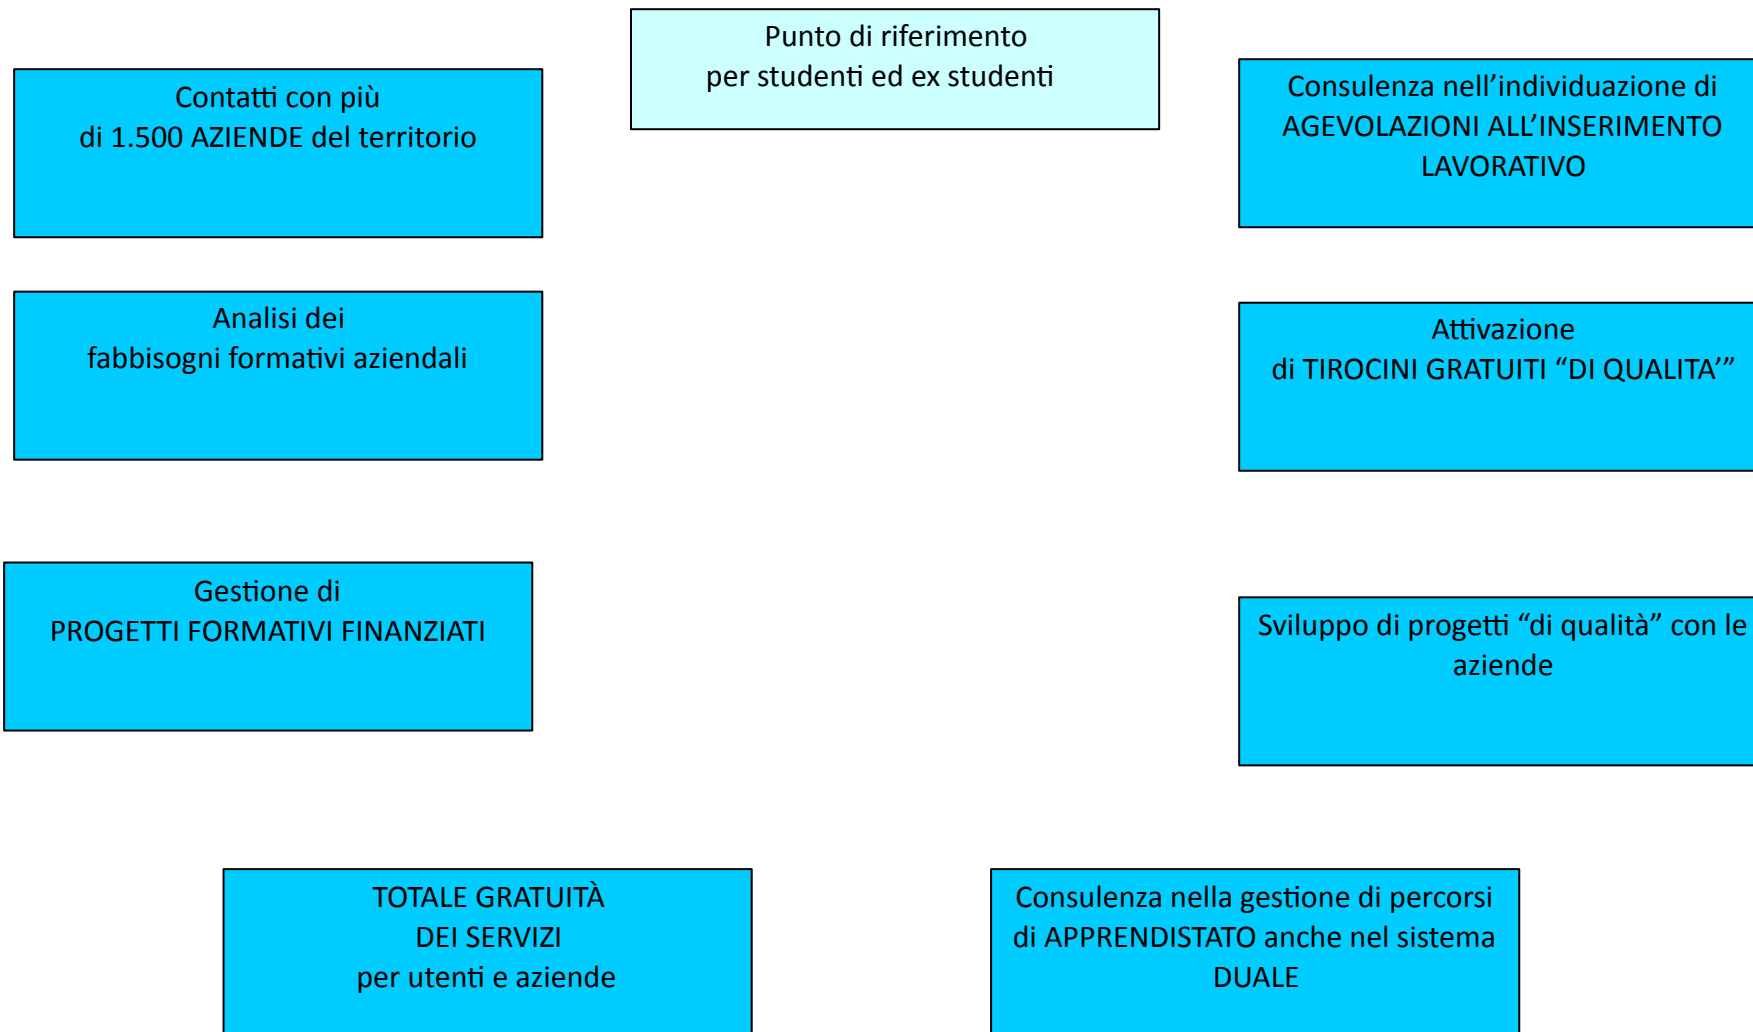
Punto di riferimento
per studenti ed ex studenti

Contatti con più
di 1.500 AZIENDE del territorio

Consulenza nell’individuazione di AGEVOLAZIONI ALL’INSERIMENTO LAVORATIVO

Analisi dei
fabbisogni formativi aziendali

Attivazione
di TIROCINI GRATUITI “DI QUALITA’”

Gestione di
PROGETTI FORMATIVI FINANZIATI

Sviluppo di progetti “di qualità” con le aziende

TOTALE GRATUITÀ
DEI SERVIZI
per utenti e aziende

Consulenza nella gestione di percorsi di APPRENDISTATO anche nel sistema DUALE